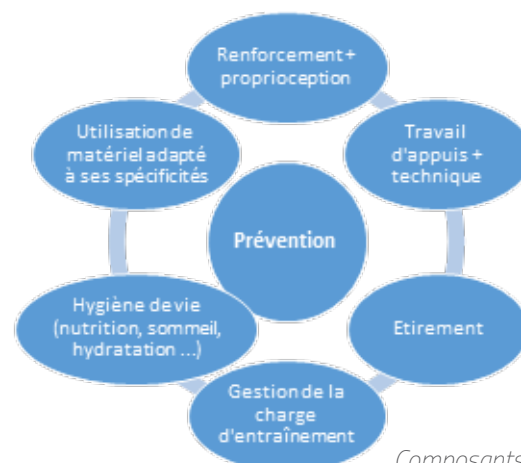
Renforcement + proprioception

Travail d'appuis + technique

Etirement

Gestion de la charge d'entraînement

Hygiène de vie (nutrition, sommeil, hydratation ...)

Utilisation de matériel adapté à ses spécificités

Prévention

Composants